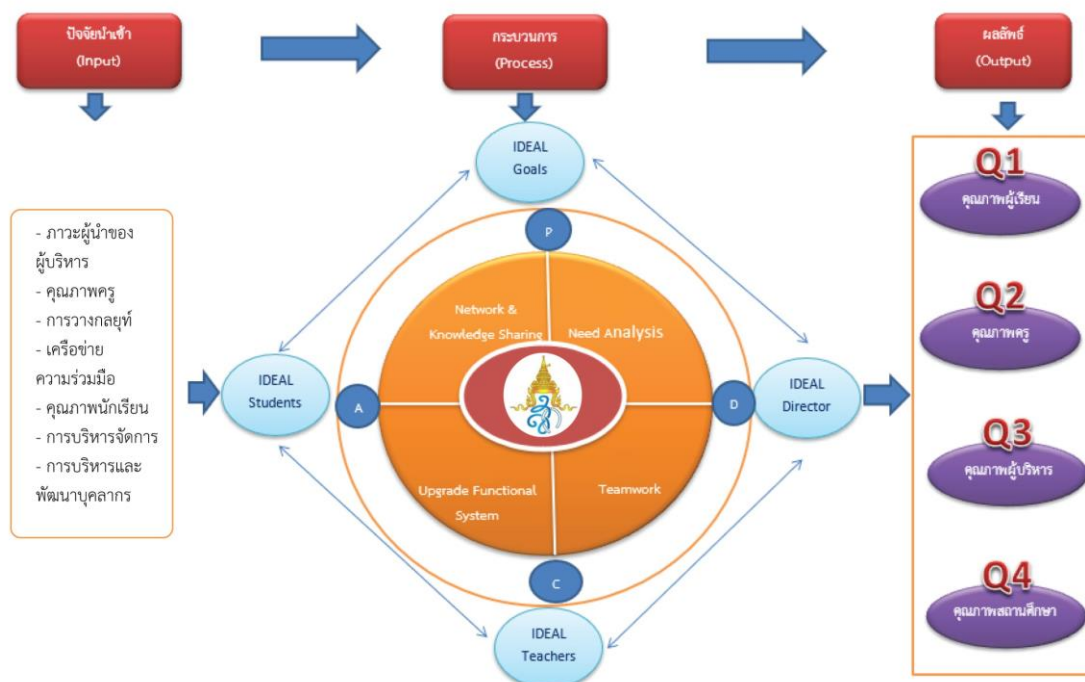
ปัจจัยนำเข้า
(Input)

กระบวนการ
(Process)

ผลลัพธ์
(Output)

- ภาวะผู้นำของผู้บริหาร
- คุณภาพครู
- การวางกลยุทธ์
- เครือข่ายความร่วมมือ
- คุณภาพนักเรียน
- การบริหารจัดการ
- การบริหารและพัฒนาบุคลากร

IDEAL
Goals

P

Network & Knowledge Sharing

Need Analysis

IDEAL
Students

A

D

IDEAL
Director

Upgrade Functional System

Teamwork

C

IDEAL
Teachers

Q1
คุณภาพผู้เรียน

Q2
คุณภาพครู

Q3
คุณภาพผู้บริหาร

Q4
คุณภาพสถานศึกษา